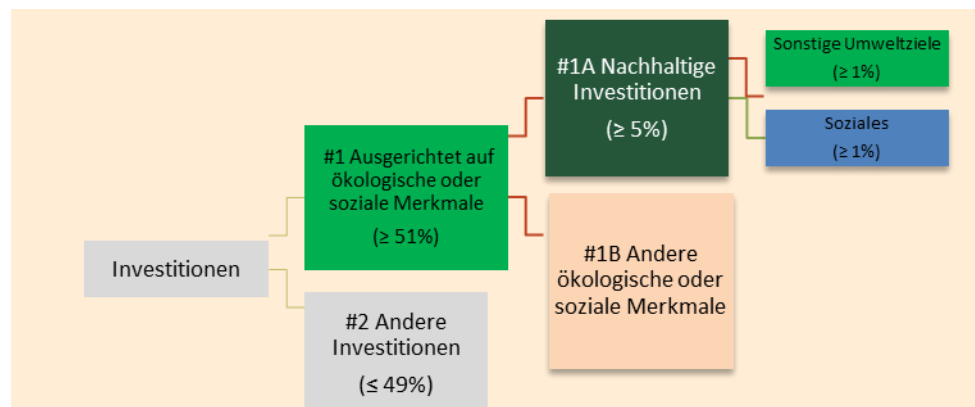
Investitionen

#1 Ausgerichtet auf ökologische oder soziale Merkmale

(≥ 51%)

#2 Andere Investitionen

(≤ 49%)

#1A Nachhaltige Investitionen

(≥ 5%)

#1B Andere ökologische oder soziale Merkmale

Sonstige Umweltziele

(≥ 1%)

Soziales

(≥ 1%)